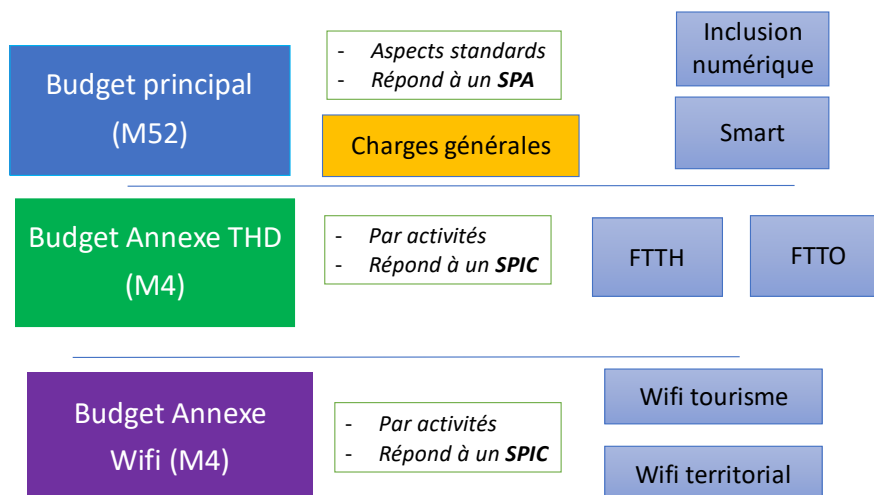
Budget principal (M52)

- Aspects standards
- Répond à un **SPA**

Charges générales

Inclusion numérique

Smart

Budget Annexe THD (M4)

- Par activités
- Répond à un **SPIC**

FTTH

FTTO

Budget Annexe Wifi (M4)

- Par activités
- Répond à un **SPIC**

Wifi tourisme

Wifi territorial